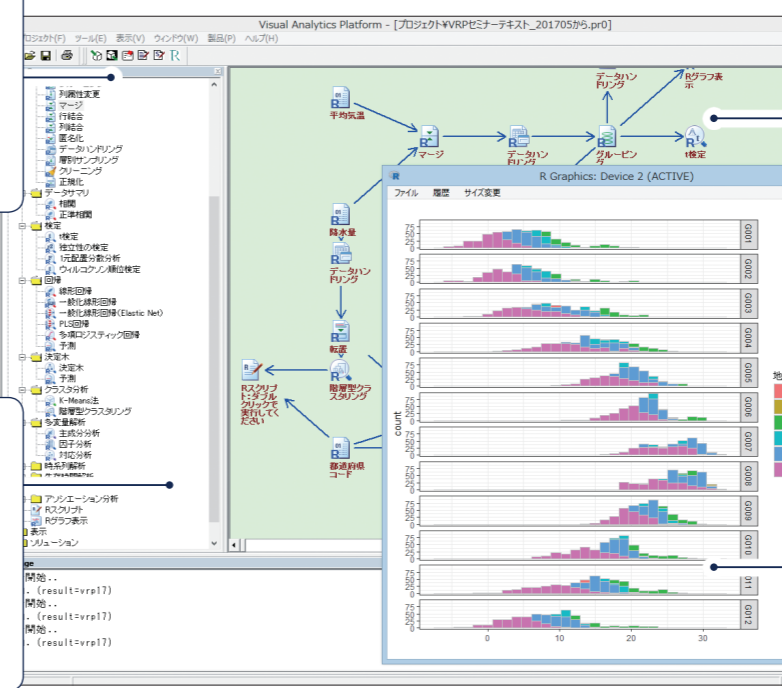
Visual Analytics Platform - [プロジェクト¥VRPセミナーテキスト_201705から.pr0]

プロジェクト(F) ツール(E) 表示(V) ウィンドウ(W) 製品(P) ヘルプ(H)

列属性変更
マージ
行結合
列結合
匿名化
データハンドリング
層別サンプリング
クリーニング
正規化
データサマリ
相関
正準相関
検定
t検定
独立性の検定
1元配置分散分析
ウィルコクソン順位検定
回帰
線形回帰
一般化線形回帰
一般化線形回帰(Elastic Net)
PLS回帰
多項ロジスティック回帰
予測
決定木
決定木
予測
クラスタ分析
K-Means法
階層型クラスタリング
多変量解析
主成分分析
因子分析
対応分析
時系列解析
アソシエーション分析
Rスクリプト
Rグラフ表示
表示
ソリューション

平均気温
マージ
データハンドリング
グルーピング
データハンドリング
Rグラフ表示
t検定
降水量
データハンドリング
転置
階層型クラスタリング
Rスクリプト:ダブルクリックで実行してください
都道府県コード

R Graphics: Device 2 (ACTIVE)
ファイル 履歴 サイズ変更

count
G001
G002
G003
G004
G005
G006
G007
G008
G009
G010
G011
G012
75
50
25
0
0
10
20
30
地

ge
開始..
. (result=vrp17)
開始..
. (result=vrp17)
開始..
. (result=vrp17)